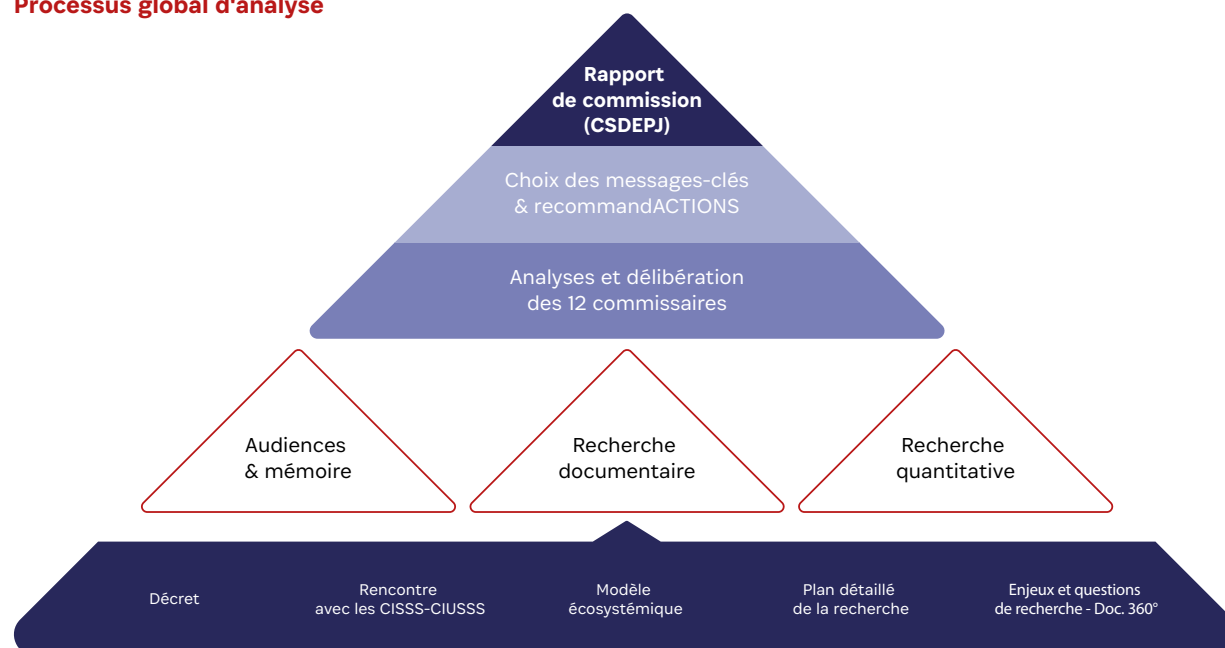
Processus global d'analyse

Rapport de commission (CSDEPJ)

Choix des messages-clés & recommandACTIONS

Analyses et délibération des 12 commissaires

Audiences & mémoire

Recherche documentaire

Recherche quantitative

Décret

Rencontre avec les CISSS-CIUSSS

Modèle écosystémique

Plan détaillé de la recherche

Enjeux et questions de recherche - Doc. 360°